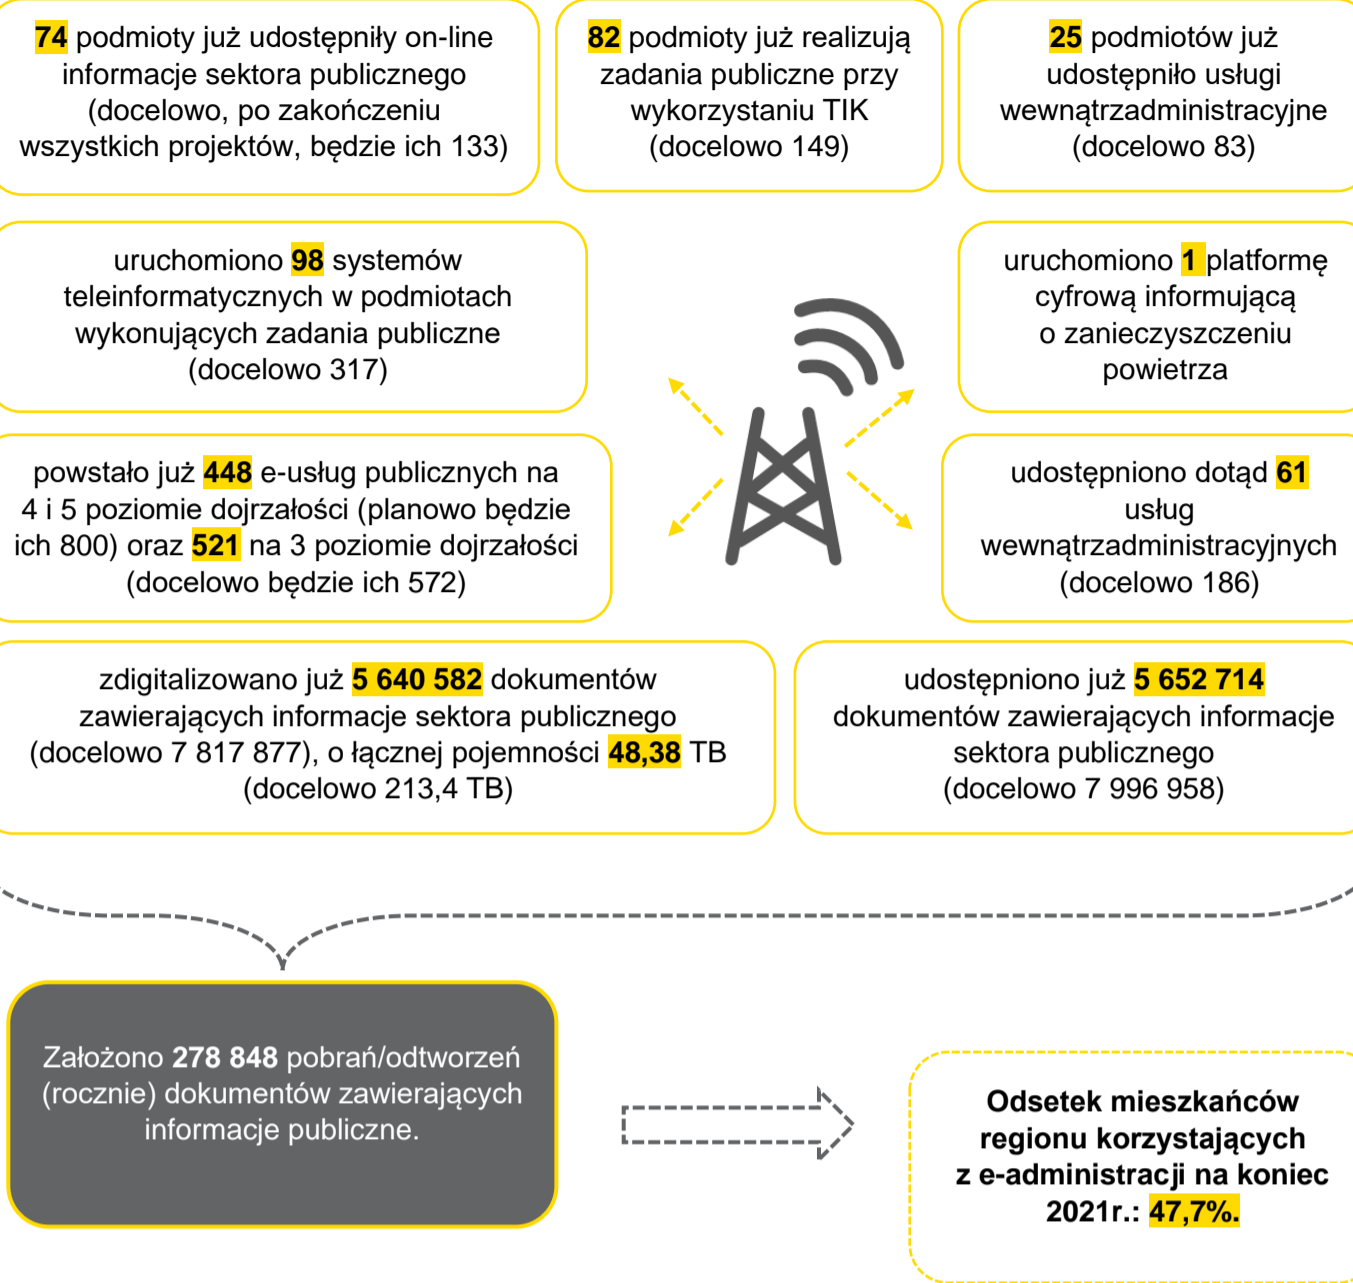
74 podmioty już udostępniły on-line informacje sektora publicznego (docelowo, po zakończeniu wszystkich projektów, będzie ich 133)

82 podmioty już realizują zadania publiczne przy wykorzystaniu TIK (docelowo 149)

25 podmiotów już udostępniło usługi wewnątrzadministracyjne (docelowo 83)

uruchomiono 98 systemów teleinformatycznych w podmiotach wykonujących zadania publiczne (docelowo 317)

uruchomiono 1 platformę cyfrową informującą o zanieczyszczeniu powietrza

powstało już 448 e-usług publicznych na 4 i 5 poziomie dojrzałości (planowo będzie ich 800) oraz 521 na 3 poziomie dojrzałości (docelowo będzie ich 572)

udostępniono dotąd 61 usług wewnątrzadministracyjnych (docelowo 186)

zdigitalizowano już 5 640 582 dokumentów zawierających informacje sektora publicznego (docelowo 7 817 877), o łącznej pojemności 48,38 TB (docelowo 213,4 TB)

udostępniono już 5 652 714 dokumentów zawierających informacje sektora publicznego (docelowo 7 996 958)

Założono 278 848 pobrań/odtworzeń (rocznie) dokumentów zawierających informacje publiczne.

Odsetek mieszkańców regionu korzystających z e-administracji na koniec 2021r.: 47,7%.